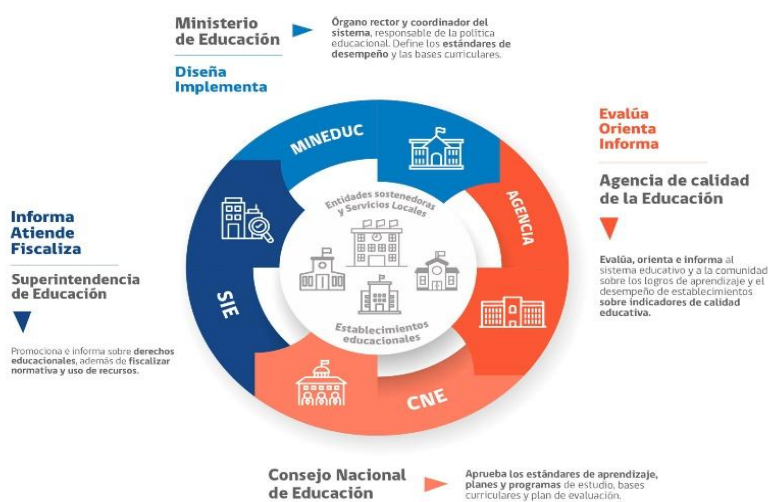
Ministerio de Educación

Órgano rector y coordinador del sistema, responsable de la política educacional. Define los estándares de desempeño y las bases curriculares.

Diseña
Implementa

Evalúa
Orienta
Informa

Agencia de calidad de la Educación

Evalúa, orienta e informa al sistema educativo y a la comunidad sobre los logros de aprendizaje y el desempeño de establecimientos sobre indicadores de calidad educativa.

Informa
Atiende
Fiscaliza

Superintendencia de Educación

Promociona e informa sobre derechos educacionales, además de fiscalizar normativa y uso de recursos.

MINEDUC

AGENCIA

SIE

CNE

Entidades sostenedoras y Servicios Locales

Establecimientos educacionales

Consejo Nacional de Educación

Aprueba los estándares de aprendizaje, planes y programas de estudio, bases curriculares y plan de evaluación.